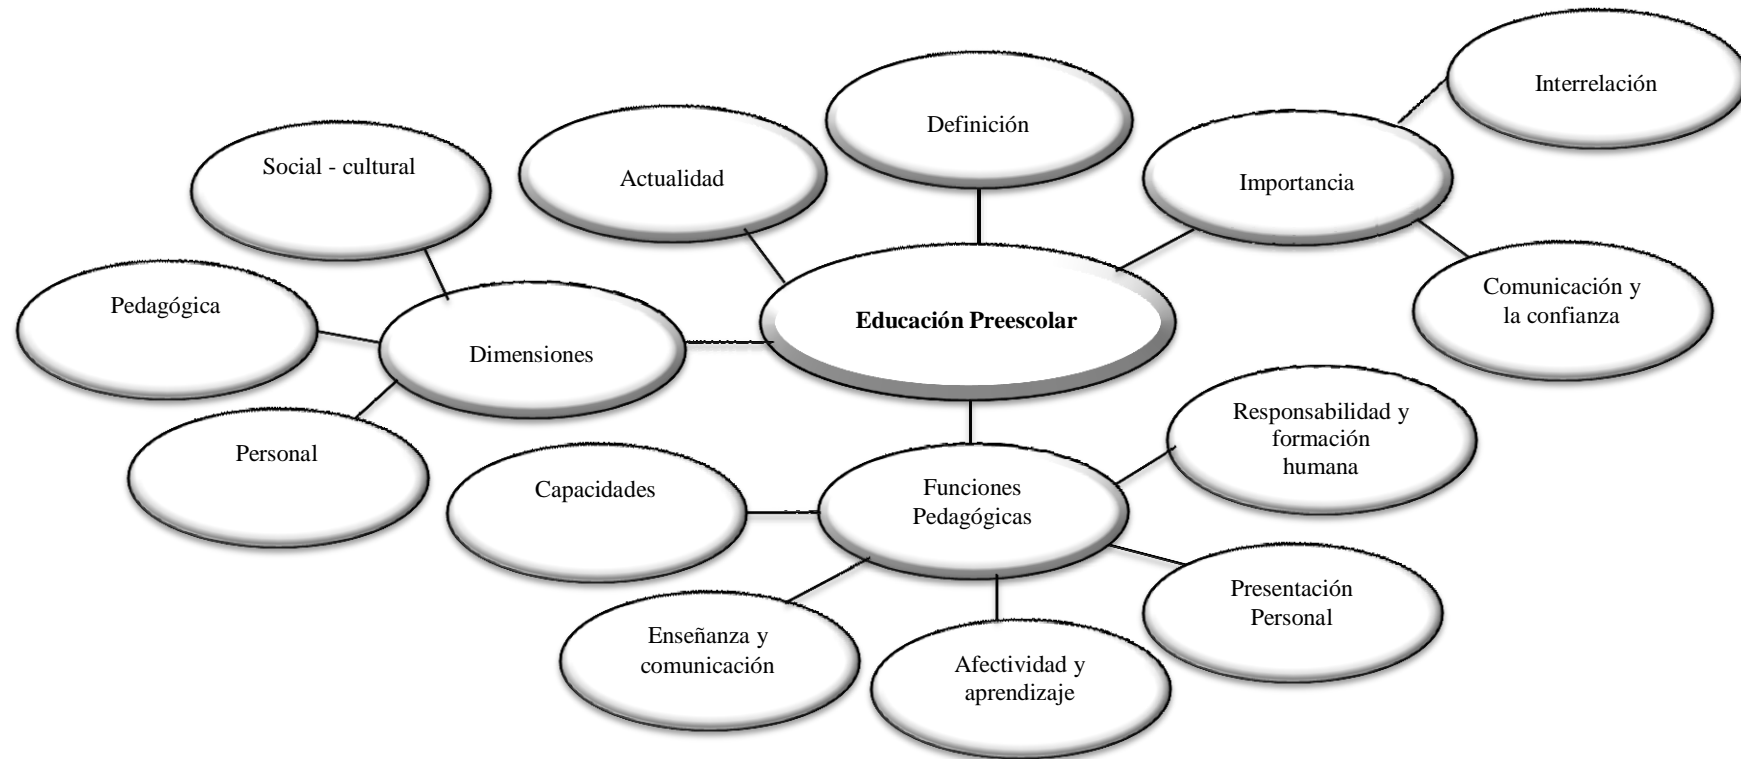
Interrelación

Definición

Social - cultural

Actualidad

Importancia

Comunicación y la confianza

Pedagógica

Educación Preescolar

Dimensiones

Responsabilidad y formación humana

Personal

Capacidades

Funciones Pedagógicas

Presentación Personal

Enseñanza y comunicación

Afectividad y aprendizaje